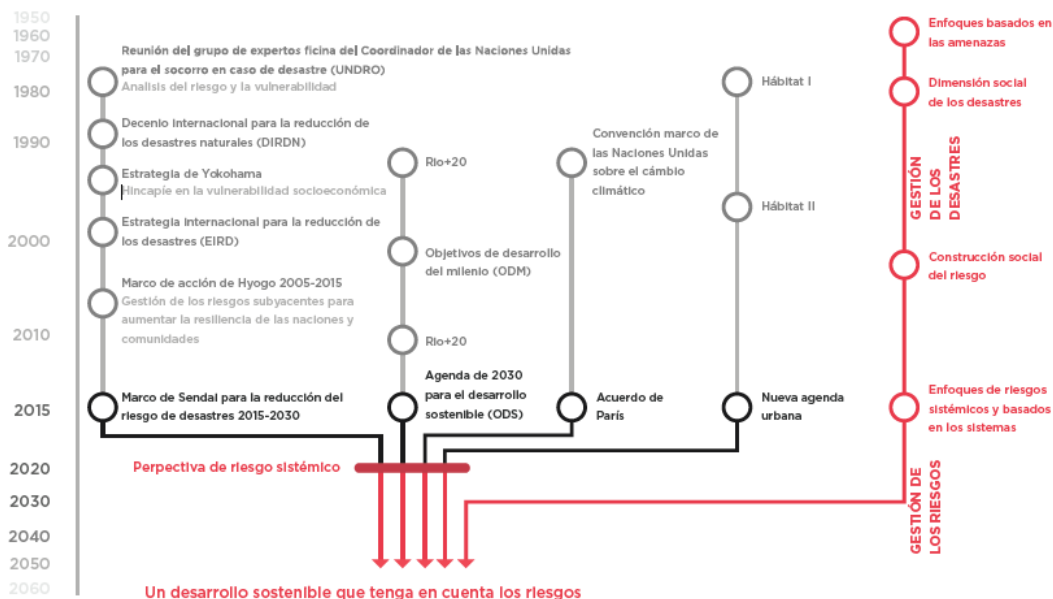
1950
1960
1970
1980
1990
2000
2010
2015
2020
2030
2040
2050
2060

Reunión del grupo de expertos ficina del Coordinador de las Naciones Unidas para el socorro en caso de desastre (UNDRO)
Análisis del riesgo y la vulnerabilidad

Decenio Internacional para la reducción de los desastres naturales (DIRDN)

Estrategia de Yokohama
Hincapié en la vulnerabilidad socioeconómica

Estrategia Internacional para la reducción de los desastres (EIRD)

Marco de acción de Hyogo 2005-2015
Gestión de los riesgos subyacentes para aumentar la resiliencia de las naciones y comunidades

Marco de Sendai para la reducción del riesgo de desastres 2015-2030

Rio+20

Objetivos de desarrollo del milenio (ODM)

Rio+20

Agenda de 2030 para el desarrollo sostenible (ODS)

Convención marco de las Naciones Unidas sobre el cámbio climático

Acuerdo de París

Hábitat I

Hábitat II

Nueva agenda urbana

Enfoques basados en las amenazas

Dimensión social de los desastres

GESTIÓN DE LOS DESASTRES

Construcción social del riesgo

Enfoques de riesgos sistémicos y basados en los sistemas

GESTIÓN DE LOS RIESGOS

Perpectiva de riesgo sistémico

Un desarrollo sostenible que tenga en cuenta los riesgos